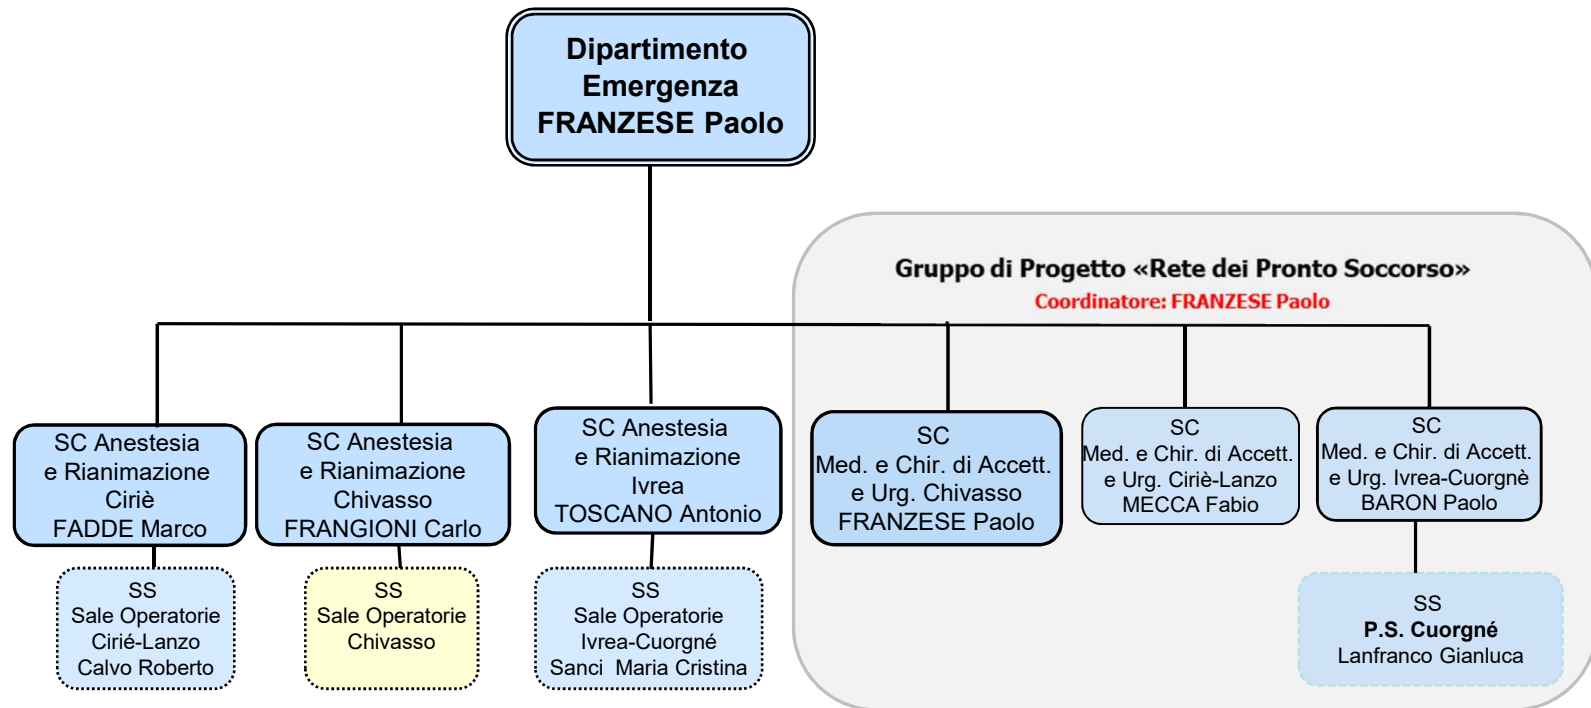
Dipartimento Emergenza
FRANZESE Paolo

Gruppo di Progetto «Rete dei Pronto Soccorso»
Coordinatore: FRANZESE Paolo

SC Anestesia e Rianimazione Ciriè
FADDE Marco

SS
Sale Operatorie
Ciriè-Lanzo
Calvo Roberto

SC Anestesia e Rianimazione Chivasso
FRANGIONI Carlo

SS
Sale Operatorie
Chivasso

SC Anestesia e Rianimazione Ivrea
TOSCANO Antonio

SS
Sale Operatorie
Ivrea-Cuorgné
Sanci Maria Cristina

SC
Med. e Chir. di Accett. e Urg. Chivasso
FRANZESE Paolo

SC
Med. e Chir. di Accett. e Urg. Ciriè-Lanzo
MECCA Fabio

SC
Med. e Chir. di Accett. e Urg. Ivrea-Cuorgnè
BARON Paolo

SS
P.S. Cuorgné
Lanfranco Gianluca